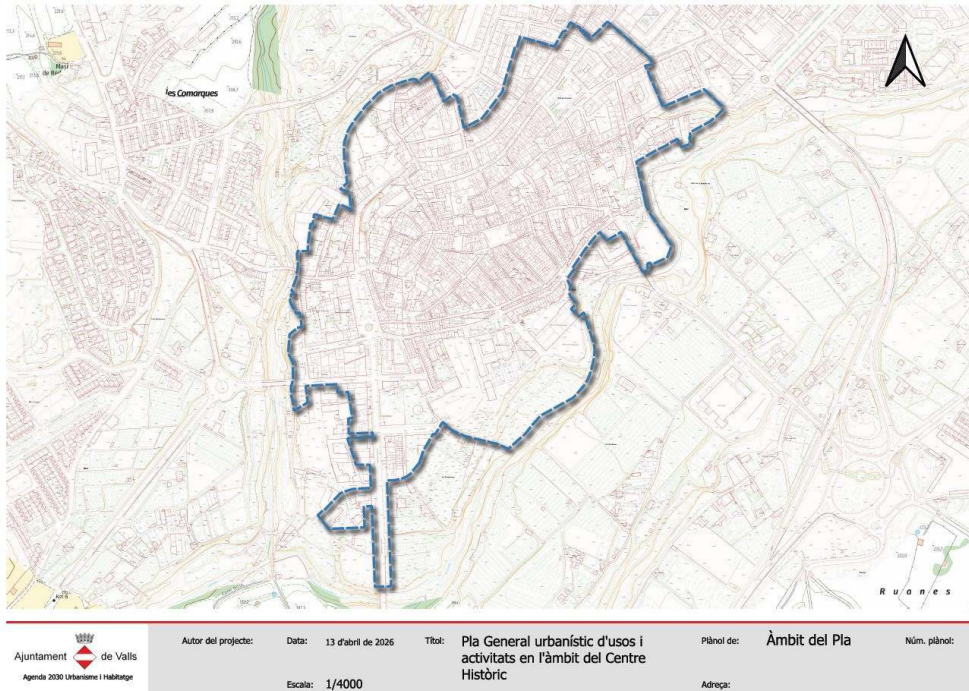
les Comarques

Runes

Ajuntament de Valls
Agenda 2030 Urbanisme i Habitatge

Autor del projecte:

Data: 13 d'abril de 2026

Escala: 1/4000

Títol: Pla General urbanístic d'usos i activitats en l'àmbit del Centre Històric

Plànol de: Àmbit del Pla

Adreça:

Núm. plànol: